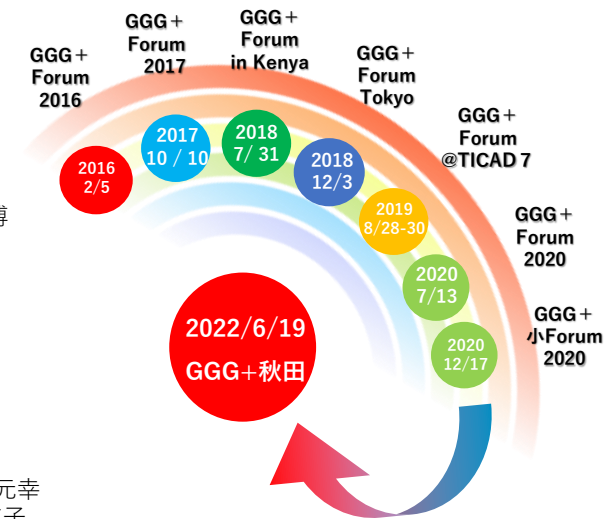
GGG＋ Forum 2016

GGG＋ Forum 2017

GGG＋ Forum in Kenya

GGG＋ Forum Tokyo

GGG＋ Forum @TICAD 7

GGG＋ Forum 2020

GGG＋ 小Forum 2020

2016 2/5

2017 10 / 10

2018 7/ 31

2018 12/3

2019 8/28-30

2020 7/13

2020 12/17

2022/6/19 GGG+秋田

導

元幸

子